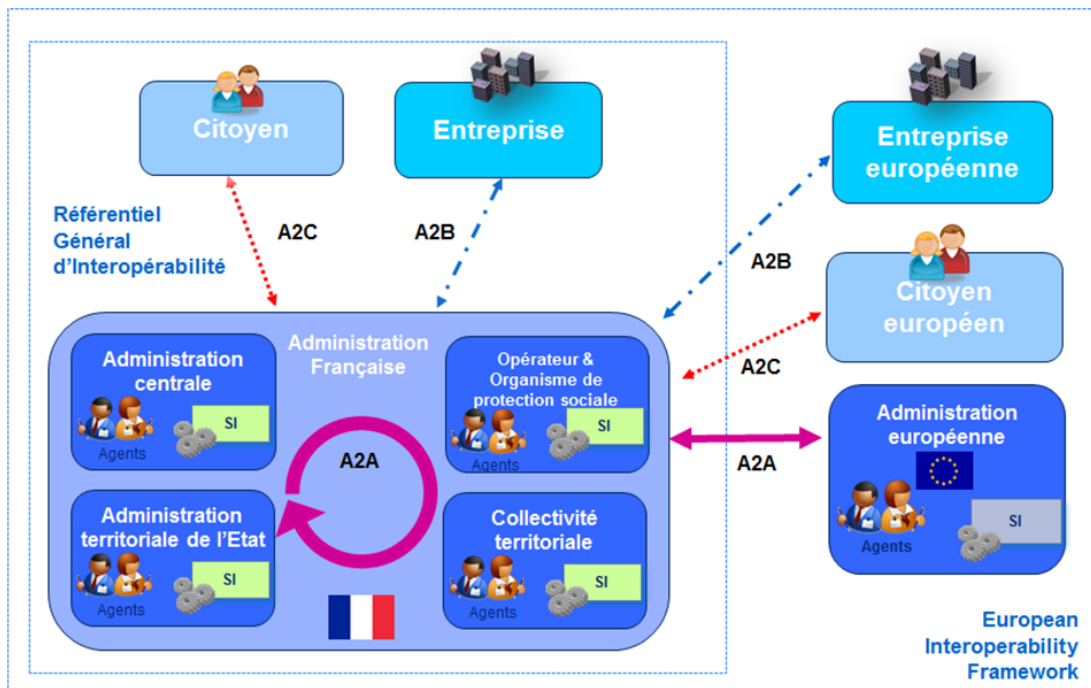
Citoyen

Entreprise

Entreprise européenne

Référentiel Général d'Interopérabilité

A2C

A2B

A2B

Citoyen européen

Administration Française

Administration centrale

SI

Agents

Opérateur & Organisme de protection sociale

SI

Agents

A2C

A2A

A2A

Administration européenne

Agents

SI

Administration territoriale de l'Etat

SI

Agents

Collectivité territoriale

SI

Agents

European Interoperability Framework